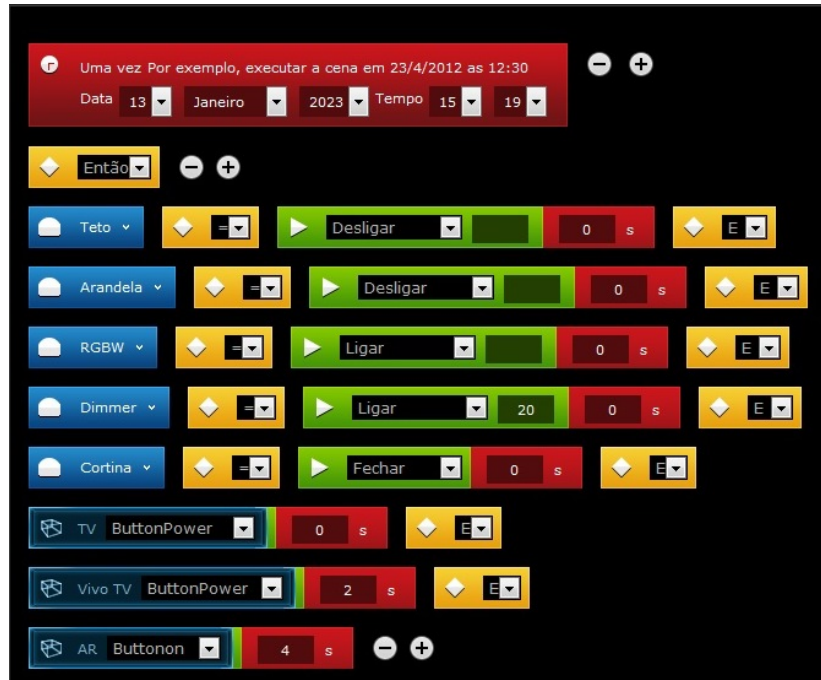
Uma vez Por exemplo, executar a cena em 23/4/2012 as 12:30
Data 13 Janeiro 2023 Tempo 15 19

Então

Teto = Desligar 0 s E

Arandela = Desligar 0 s E

RGBW = Ligar 0 s E

Dimmer = Ligar 20 0 s E

Cortina = Fechar 0 s E

TV ButtonPower 0 s E

Vivo TV ButtonPower 2 s E

AR Buttonon 4 s